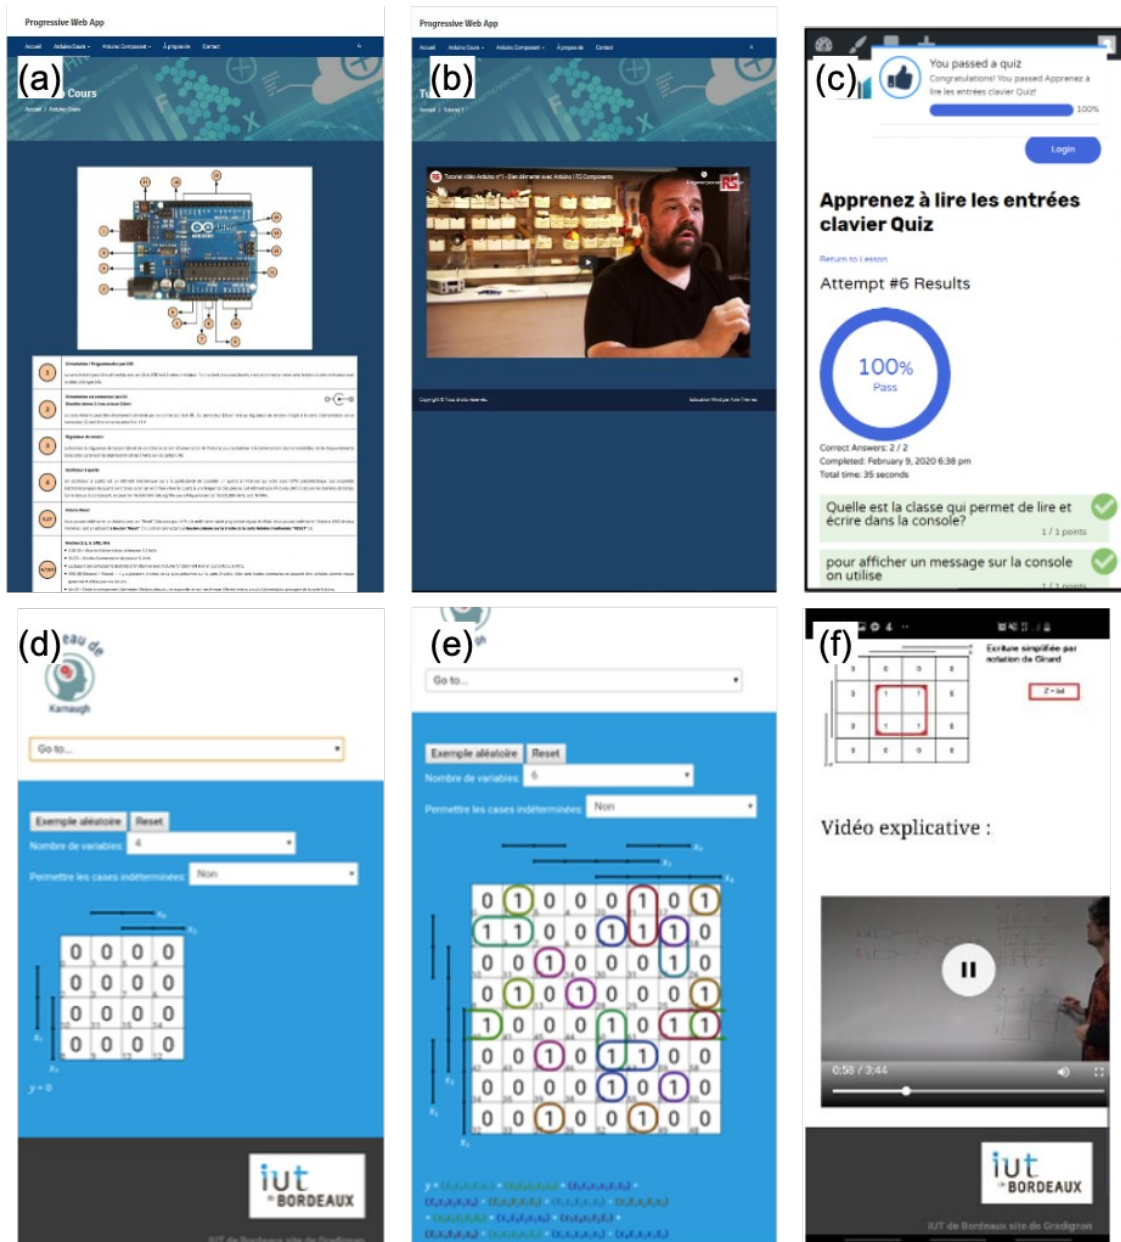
Progressive Web App

Accueil Arduino Cours Arduino Composant À propos de Contact

(a)

Cours

Progressive Web App

Accueil Arduino Cours Arduino Composant À propos de Contact

(b)

Tutoriel vidéo Arduino n°1 - Bien démarrer avec Arduino | RS Components

(c)

You passed a quiz

Congratulations! You passed Apprenez à lire les entrées clavier Quiz!

100%

Login

Apprenez à lire les entrées clavier Quiz

Return to Lesson

Attempt #6 Results

100%
Pass

Correct Answers: 2 / 2
Completed: February 9, 2020 6:38 pm
Total time: 35 seconds

Quelle est la classe qui permet de lire et écrire dans la console?
1 / 1 points

pour afficher un message sur la console on utilise

(d)

Karnaugh

Go to...

Exemple aléatoire Reset

Nombre de variables 4

Permettre les cases indéterminées Non

| 0 | 0 | 0 | 0 |
|---|---|---|---|
| 0 | 0 | 0 | 0 |
| 0 | 0 | 0 | 0 |
| 0 | 0 | 0 | 0 |

y = 0

iut BORDEAUX

(e)

Go to...

Exemple aléatoire Reset

Nombre de variables 6

Permettre les cases indéterminées Non

| 0 | 1 | 0 | 0 | 0 | 1 | 0 | 1 |
|---|---|---|---|---|---|---|---|
| 1 | 1 | 0 | 0 | 1 | 1 | 1 | 0 |
| 0 | 0 | 1 | 0 | 0 | 0 | 1 | 0 |
| 0 | 1 | 0 | 1 | 0 | 0 | 0 | 1 |
| 1 | 0 | 0 | 0 | 1 | 0 | 1 | 1 |
| 0 | 0 | 1 | 0 | 1 | 1 | 0 | 0 |
| 0 | 0 | 0 | 0 | 1 | 0 | 1 | 0 |
| 0 | 0 | 1 | 0 | 0 | 1 | 0 | 0 |

(f)

Ecriture simplifiée par notation de Girard

Vidéo explicative :

0:58 / 3:44

iut BORDEAUX

IUT de Bordeaux site de Gradignan